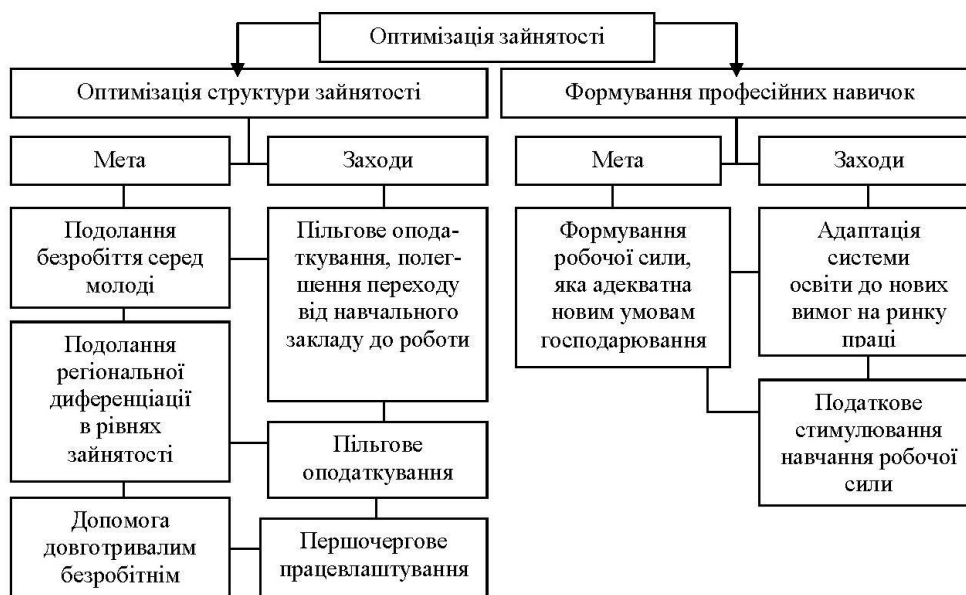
Оптимізація зайнятості

Оптимізація структури зайнятості

Формування професійних навичок

Мета

Заходи

Мета

Заходи

Подолання безробіття серед молоді

Пільгове оподаткування, полегшення переходу від навчального закладу до роботи

Формування робочої сили, яка адекватна новим умовам господарювання

Адаптація системи освіти до нових вимог на ринку праці

Подолання регіональної диференціації в рівнях зайнятості

Пільгове оподаткування

Податкове стимулювання навчання робочої сили

Допомога довготривалим безробітнім

Першочергове працевлаштування